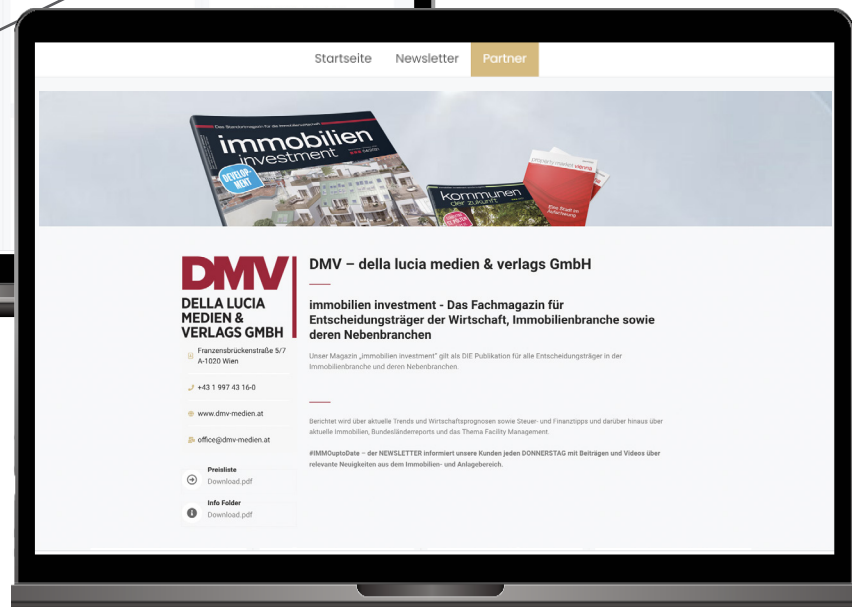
Startseite Newsletter Partner

immobilien investment

kommunen der zukunft

DMV
DELLA LUCIA MEDIEN & VERLAGS GMBH

Franzensbrückenstraße 5/7
A-1020 Wien

+43 1 997 43 16-0

www.dmv-medien.at

office@dmv-medien.at

Preisliste
Download.pdf

Info Folder
Download.pdf

DMV – della lucia medien & verlags GmbH

immobilien investment - Das Fachmagazin für Entscheidungsträger der Wirtschaft, Immobilienbranche sowie deren Nebenbranchen

Unser Magazin „immobilien investment" gilt als DIE Publikation für alle Entscheidungsträger in der Immobilienbranche und deren Nebenbranchen.

Berichtet wird über aktuelle Trends und Wirtschaftsprognosen sowie Steuer- und Finanztipps und darüber hinaus über aktuelle Immobilien, Bundesländerreports und das Thema Facility Management.

#IMMOuptoDate – der NEWSLETTER informiert unsere Kunden jeden DONNERSTAG mit Beiträgen und Videos über relevante Neuigkeiten aus dem Immobilien- und Anlagebereich.